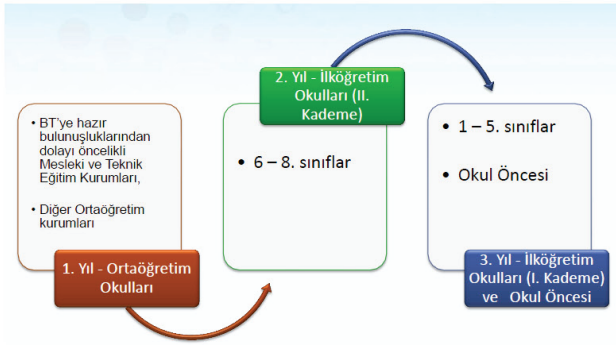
• BT'ye hazır bulunuşluklarından dolayı öncelikli Mesleki ve Teknik Eğitim Kurumları,

• Diğer Ortaöğretim kurumları

1. Yıl - Ortaöğretim Okulları

2. Yıl - İlköğretim Okulları (II. Kademe)

• 6 – 8. sınıflar

• 1 – 5. sınıflar

• Okul Öncesi

3. Yıl - İlköğretim Okulları (I. Kademe) ve Okul Öncesi